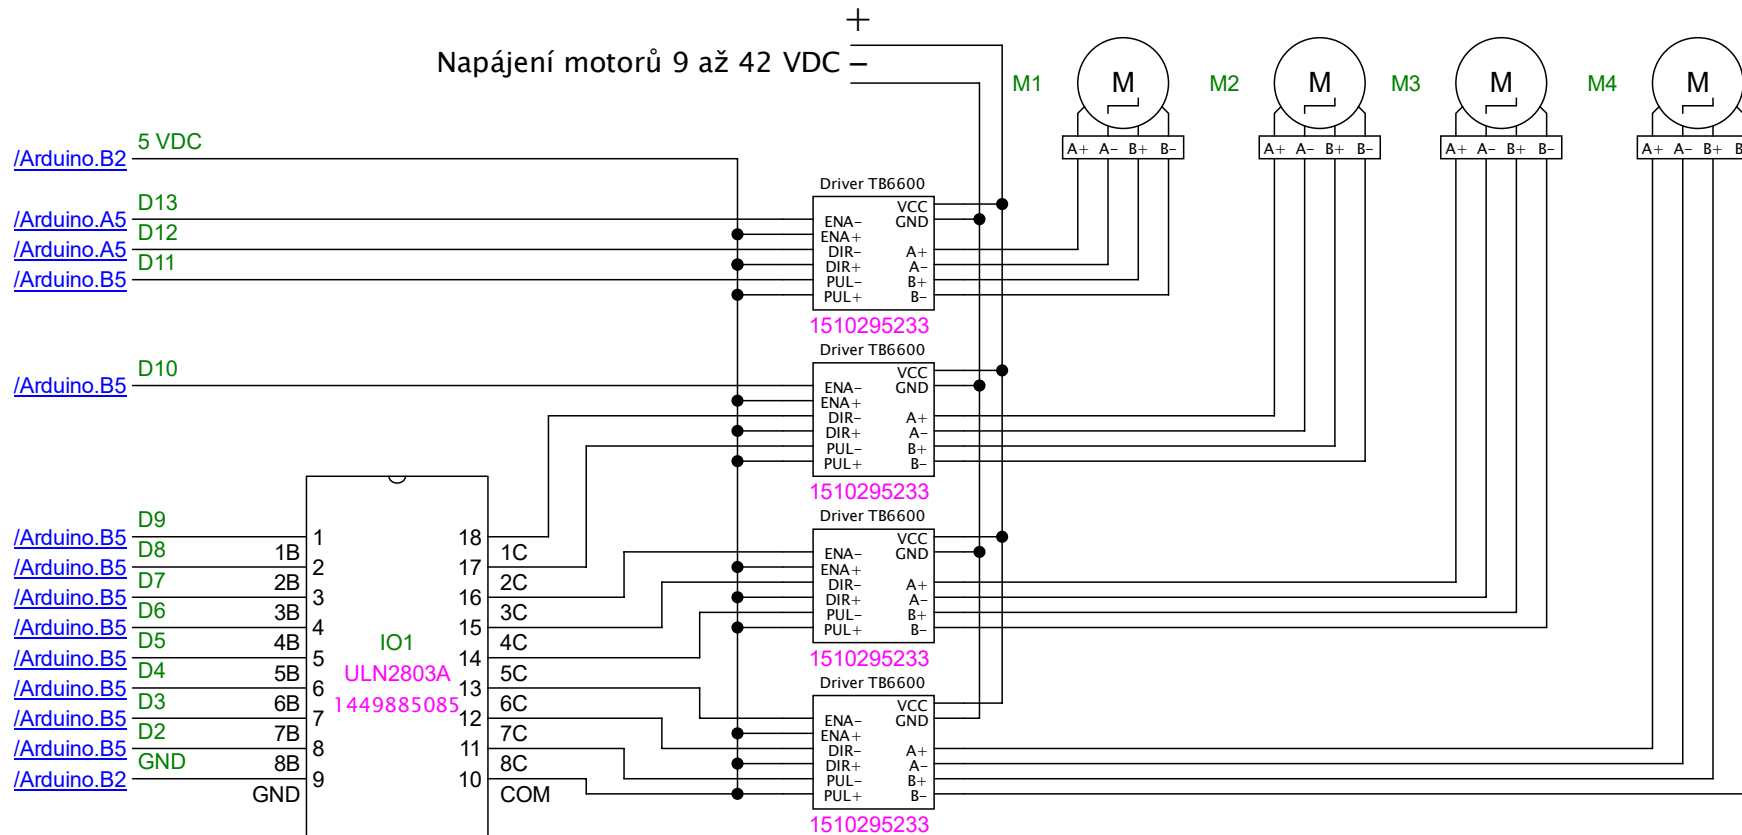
+
Napájení motorů 9 až 42 VDC –

M1 M M2 M M3 M M4 M

A+ A– B+ B– A+ A– B+ B– A+ A– B+ B– A+ A– B+ B

/Arduino.B2 5 VDC
/Arduino.A5 D13
/Arduino.A5 D12
/Arduino.B5 D11

Driver TB6600
VCC
ENA– GND
ENA+
DIR– A+
DIR+ A–
PUL– B+
PUL+ B–
1510295233

/Arduino.B5 D10

Driver TB6600
VCC
ENA– GND
ENA+
DIR– A+
DIR+ A–
PUL– B+
PUL+ B–
1510295233

/Arduino.B5 D9
/Arduino.B5 D8
/Arduino.B5 D7
/Arduino.B5 D6
/Arduino.B5 D5
/Arduino.B5 D4
/Arduino.B5 D3
/Arduino.B5 D2
/Arduino.B2 GND

1B 1
2B 2
3B 3
4B 4
5B 5
6B 6
7B 7
8B 8
GND 9

IO1
ULN2803A
1449885085

18 1C
17 2C
16 3C
15 4C
14 5C
13 6C
12 7C
11 8C
10 COM

Driver TB6600
VCC
ENA– GND
ENA+
DIR– A+
DIR+ A–
PUL– B+
PUL+ B–
1510295233

Driver TB6600
VCC
ENA– GND
ENA+
DIR– A+
DIR+ A–
PUL– B+
PUL+ B–
1510295233